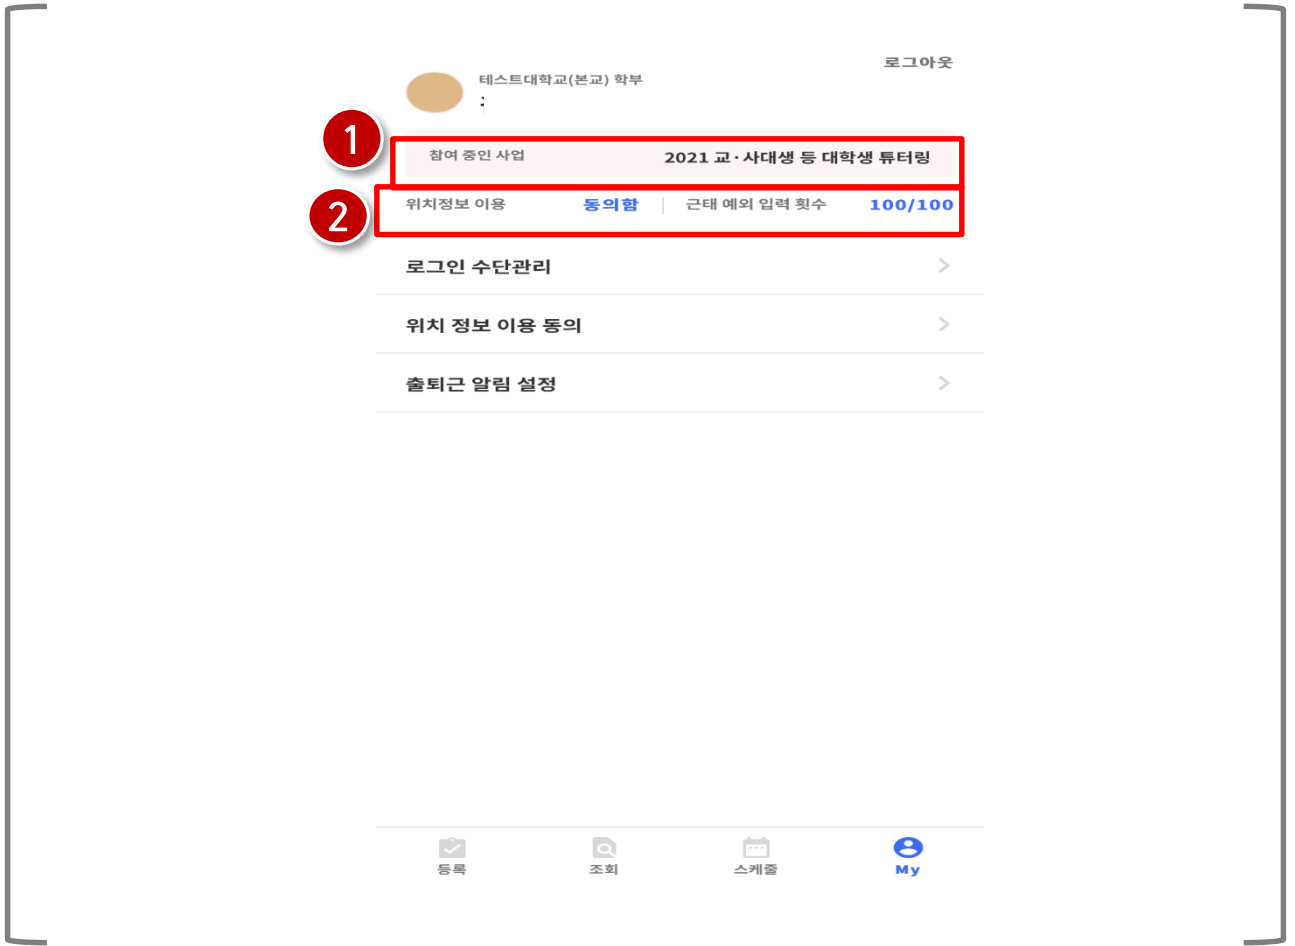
로그아웃

테스트대학교(본교) 학부

1

참여 중인 사업 2021 교·사대생 등 대학생 튜터링

2

위치정보 이용 동의함 | 근태 예외 입력 횟수 100/100

로그인 수단관리 >

위치 정보 이용 동의 >

출퇴근 알림 설정 >

등록 조회 스케줄 My